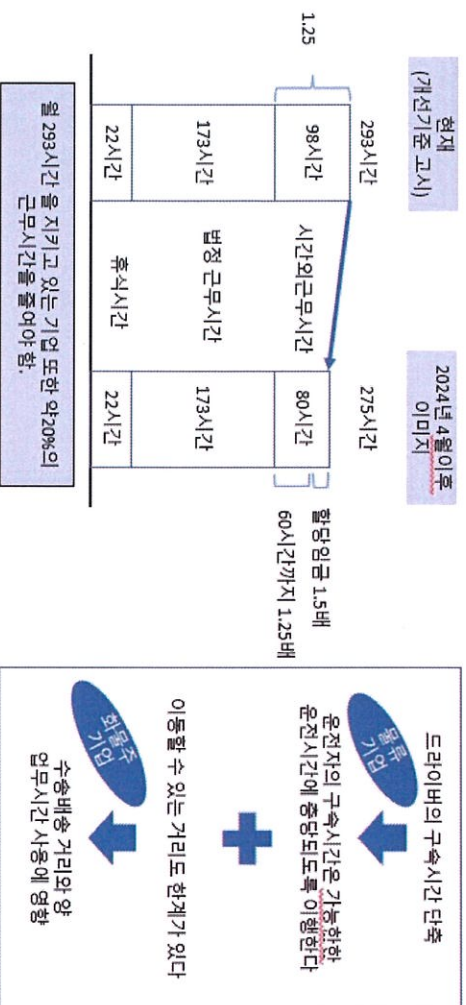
현재
(개선기준 고시)

2024년 4월이후
이미지

293시간

275시간

1.25

98시간

시간외근무시간

80시간

할당임금 1.5배
60시간까지 1.25배

173시간

법정 근무시간

173시간

22시간

휴식시간

22시간

월 293시간을 지키고 있는 기업 또한 약20%의 근무시간을 줄여야 함.

드라이버의 구속시간 단축

물류기업

운전자의 구속시간은 가능한한 운전시간에 충당되도록 이행한다

이동할 수 있는 거리도 한계가 있다

화물주기업

수송배송 거리와 양
업무시간 사용에 영향